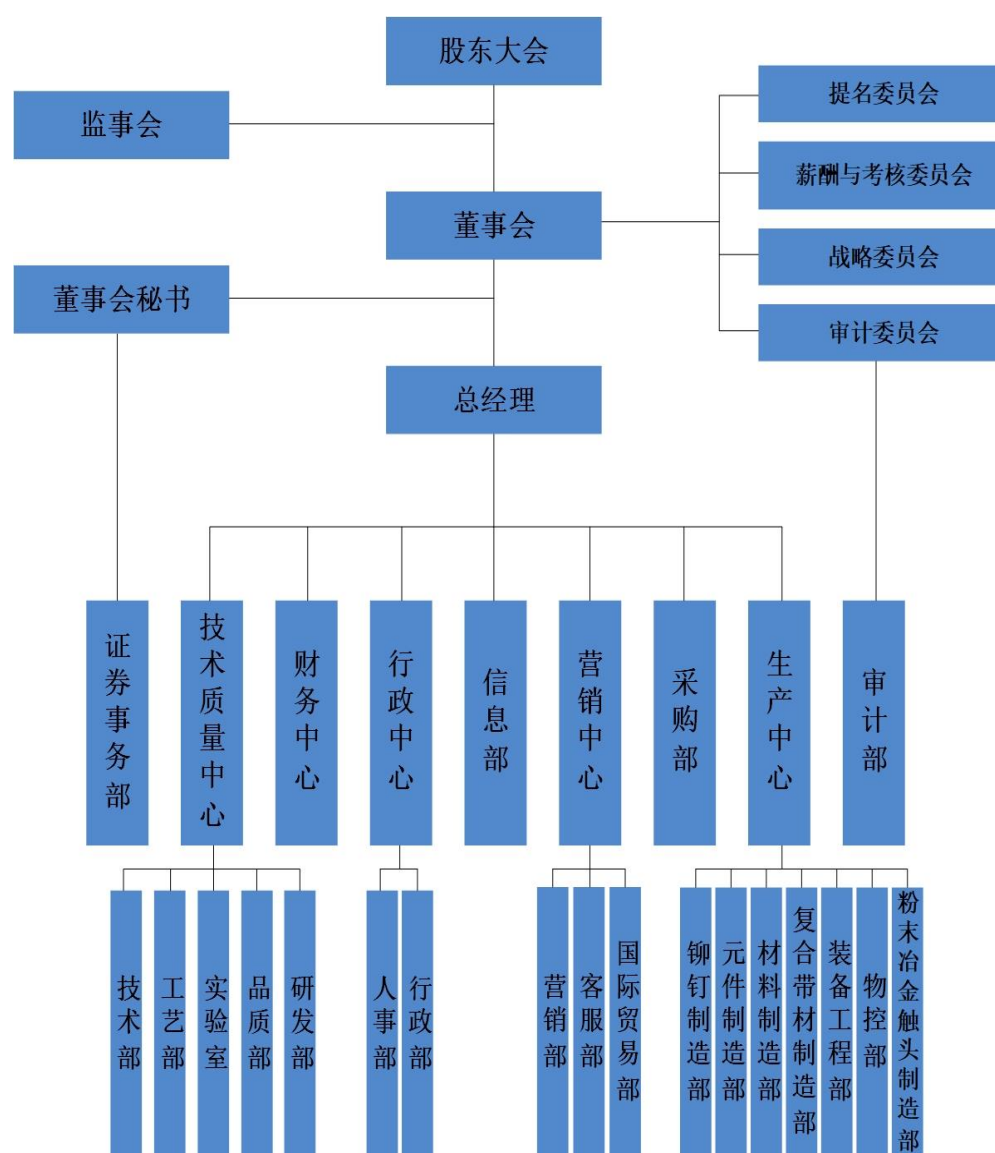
股东大会

监事会

提名委员会

薪酬与考核委员会

董事会

战略委员会

董事会秘书

审计委员会

总经理

证券事务部

技术质量中心

财务中心

行政中心

信息部

营销中心

采购部

生产中心

审计部

技术部

工艺部

实验室

品质部

研发部

人事部

行政部

营销部

客服部

国际贸易部

铆钉制造部

元件制造部

材料制造部

复合带材制造部

装备工程部

物控部

粉末冶金触头制造部